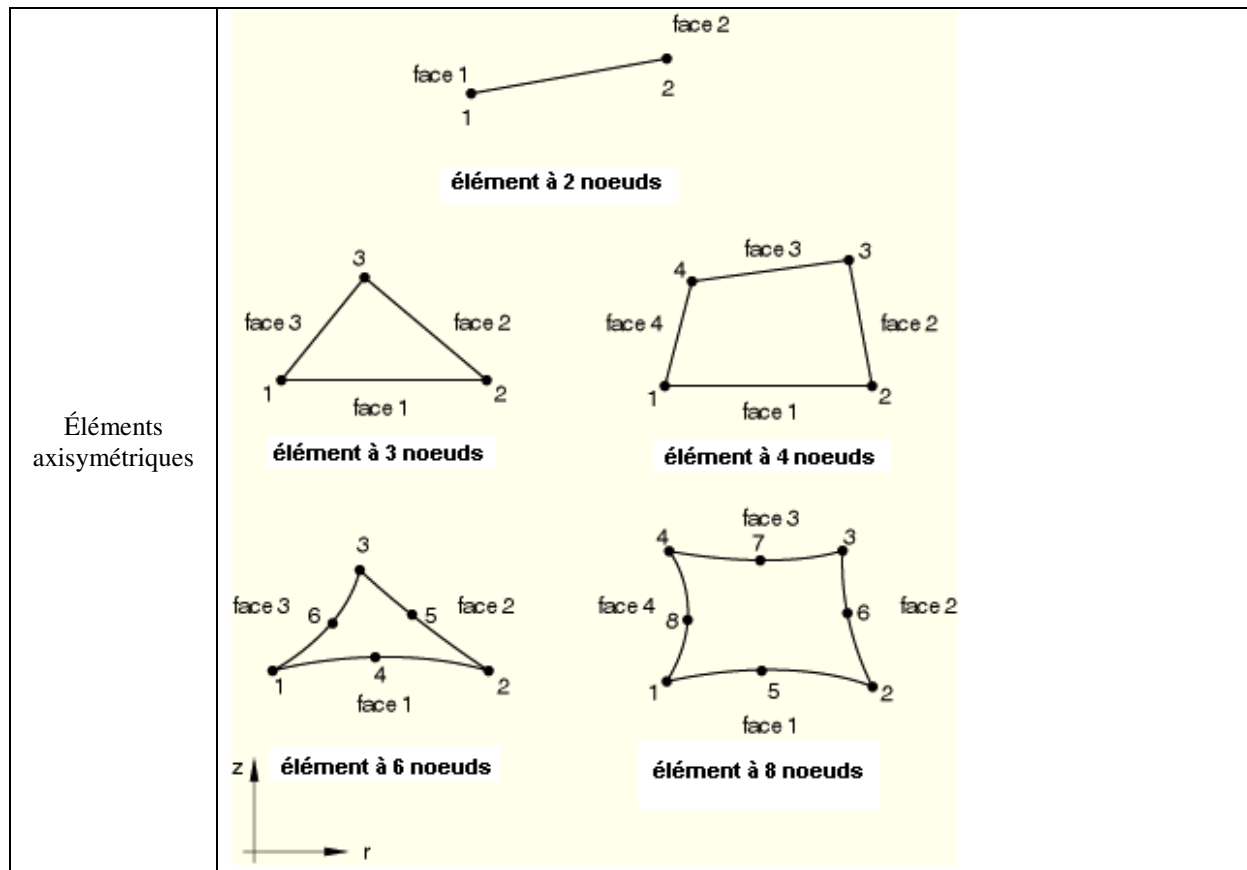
Éléments axisymétriques

face 2
face 1
2
1
élément à 2 noeuds

3
face 3
face 2
1
2
face 1
élément à 3 noeuds

face 3
4
3
face 4
face 2
1
2
face 1
élément à 4 noeuds

3
face 3
6
5
face 2
4
1
2
face 1

face 3
4
7
3
face 4
8
6
face 2
1
5
2
face 1

z
élément à 6 noeuds
élément à 8 noeuds
r